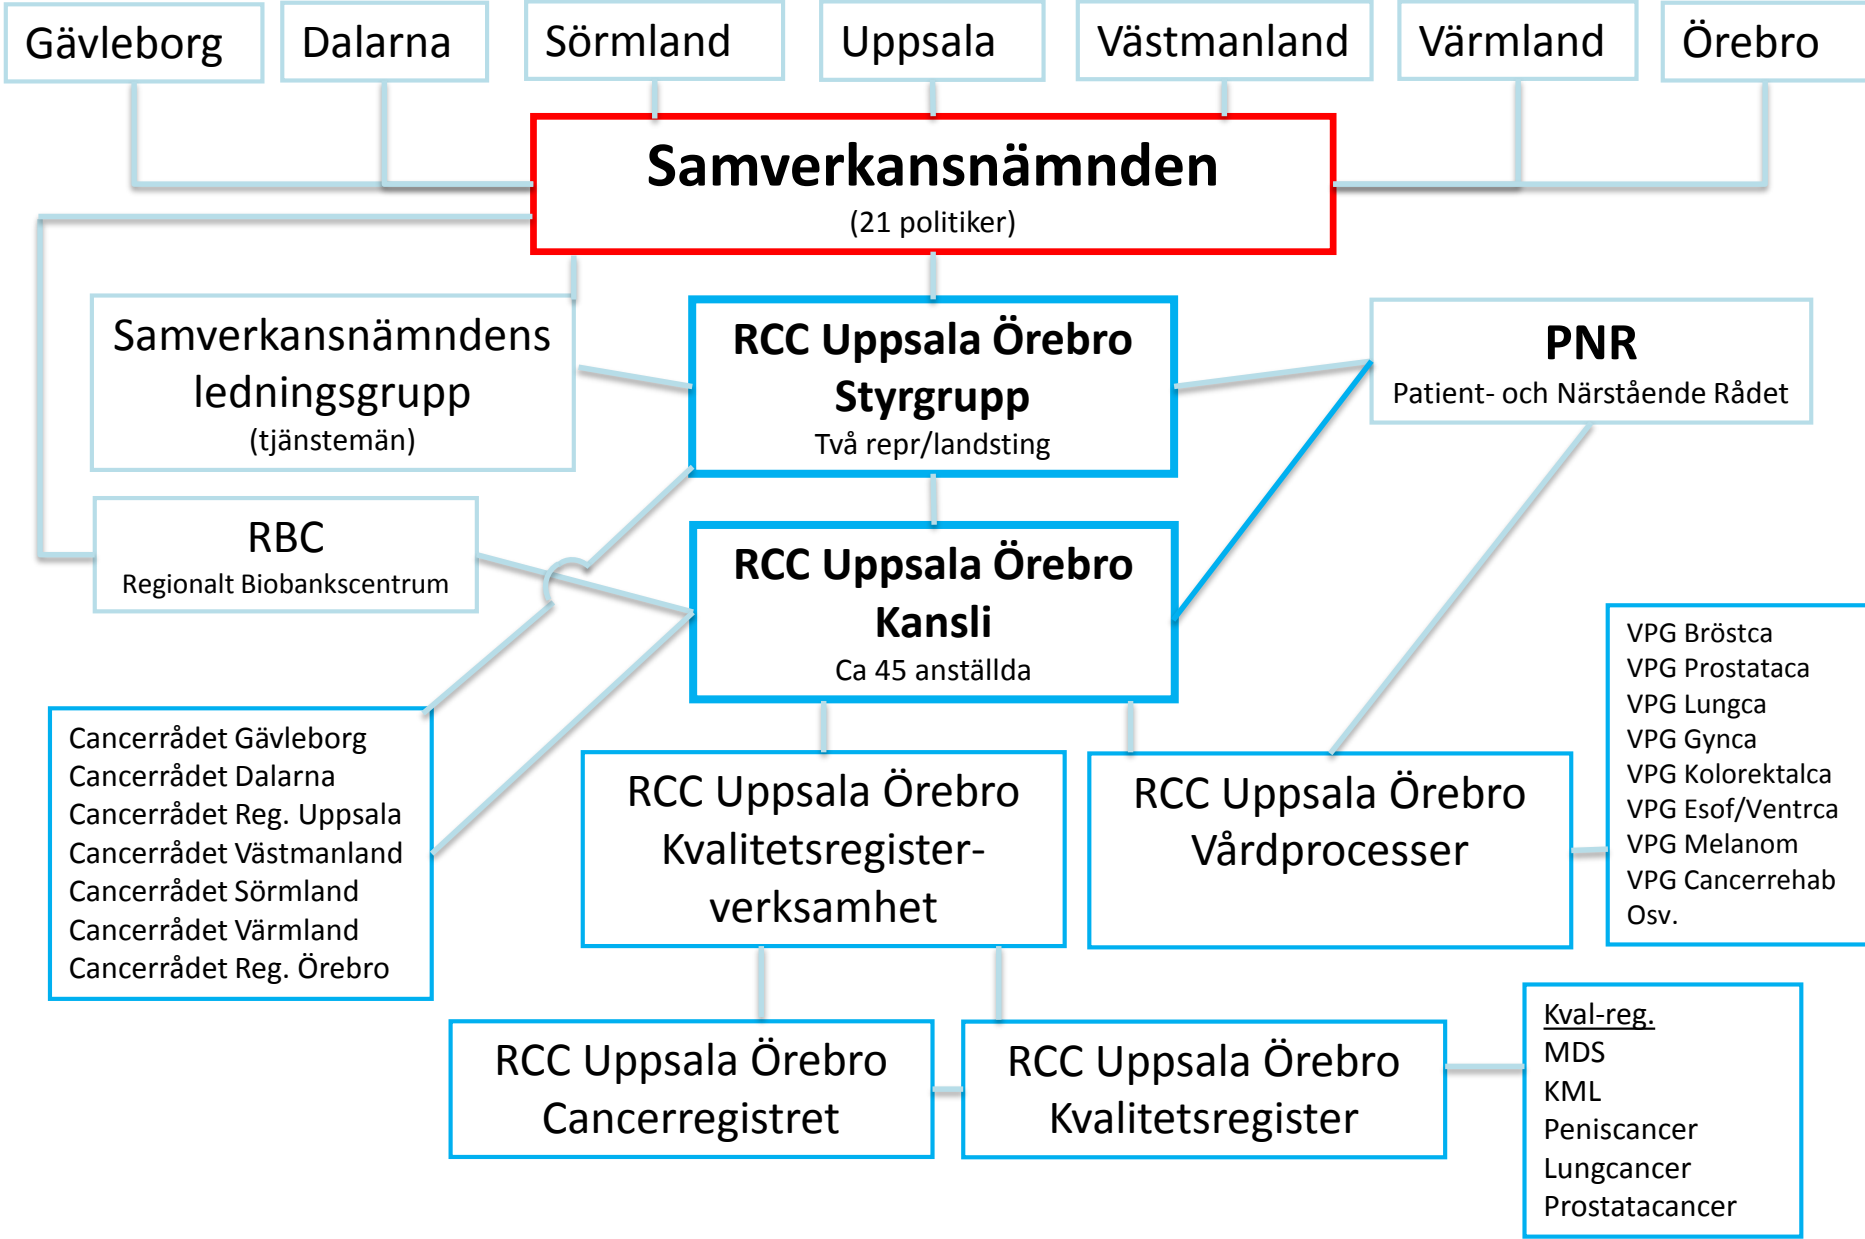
Gävleborg
Dalarna
Sörmland
Uppsala
Västmanland
Värmland
Örebro

Samverkansnämnden
(21 politiker)

Samverkansnämndens ledningsgrupp
(tjänstemän)

RCC Uppsala Örebro
Styrgrupp
Två repr/landsting

PNR
Patient- och Närstående Rådet

RBC
Regionalt Biobankscentrum

RCC Uppsala Örebro
Kansli
Ca 45 anställda

VPG Bröstca
VPG Prostataca
VPG Lungca
VPG Gynca
VPG Kolorektalca
VPG Esof/Ventrca
VPG Melanom
VPG Cancerrehab
Osv.

Cancerrådet Gävleborg
Cancerrådet Dalarna
Cancerrådet Reg. Uppsala
Cancerrådet Västmanland
Cancerrådet Sörmland
Cancerrådet Värmland
Cancerrådet Reg. Örebro

RCC Uppsala Örebro
Kvalitetsregister-verksamhet

RCC Uppsala Örebro
Vårdprocesser

Kval-reg.
MDS
KML
Peniscancer
Lungcancer
Prostatacancer

RCC Uppsala Örebro
Cancerregistret

RCC Uppsala Örebro
Kvalitetsregister